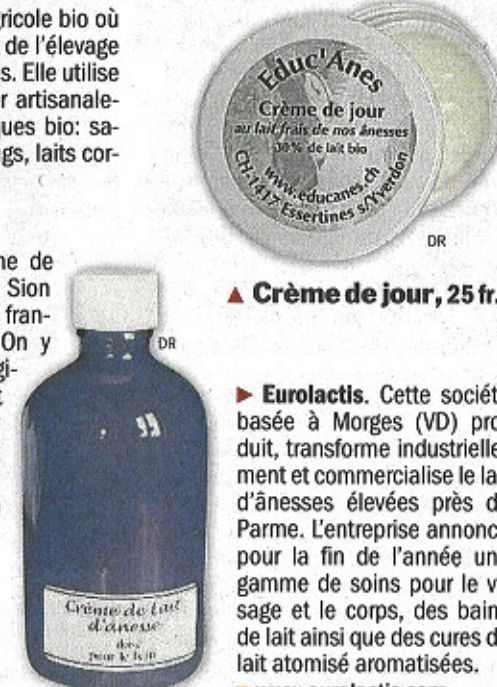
ricole bio où de l'élevage s. Elle utilise r artisanale- ues bio: sa- gs, laits cor-

ne de Sion fran- On y gi-

Educ'Ânes
Crème de jour
au lait frais de nos ânesses
30 % de lait bio
www.educanes.ch
CH-1417 Essertines s/Yverdon

DR

DR

Crème de lait d'ânesse
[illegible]
pour le bain

▲ Crème de jour, 25 fr.

► Eurolactis. Cette sociét basée à Morges (VD) pro duit, transforme industrielle ment et commercialise le la d'ânesses élevées près d Parme. L'entreprise annonc pour la fin de l'année un gamme de soins pour le v sage et le corps, des bain de lait ainsi que des cures d lait atomisé aromatisées.

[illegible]